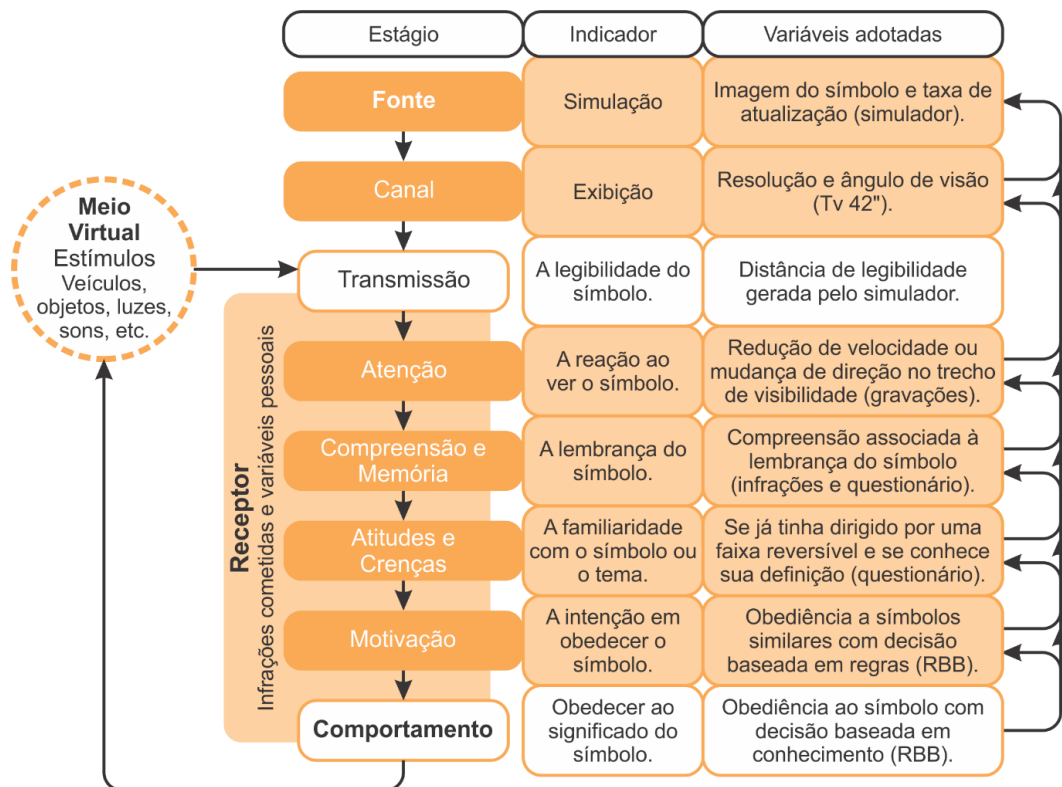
Meio Virtual
Estímulos
Veículos, objetos, luzes, sons, etc.

| Estágio | Indicador | Variáveis adotadas |
|---|---|---|
| Fonte | Simulação | Imagem do símbolo e taxa de atualização (simulador). |
| Canal | Exibição | Resolução e ângulo de visão (Tv 42"). |
| Transmissão | A legibilidade do símbolo. | Distância de legibilidade gerada pelo simulador. |
| Atenção | A reação ao ver o símbolo. | Redução de velocidade ou mudança de direção no trecho de visibilidade (gravações). |
| Compreensão e Memória | A lembrança do símbolo. | Compreensão associada à lembrança do símbolo (infrações e questionário). |
| Atitudes e Crenças | A familiaridade com o símbolo ou o tema. | Se já tinha dirigido por uma faixa reversível e se conhece sua definição (questionário). |
| Motivação | A intenção em obedecer o símbolo. | Obediência a símbolos similares com decisão baseada em regras (RBB). |
| Comportamento | Obedecer ao significado do símbolo. | Obediência ao símbolo com decisão baseada em conhecimento (RBB). |

Receptor
Infrações cometidas e variáveis pessoais